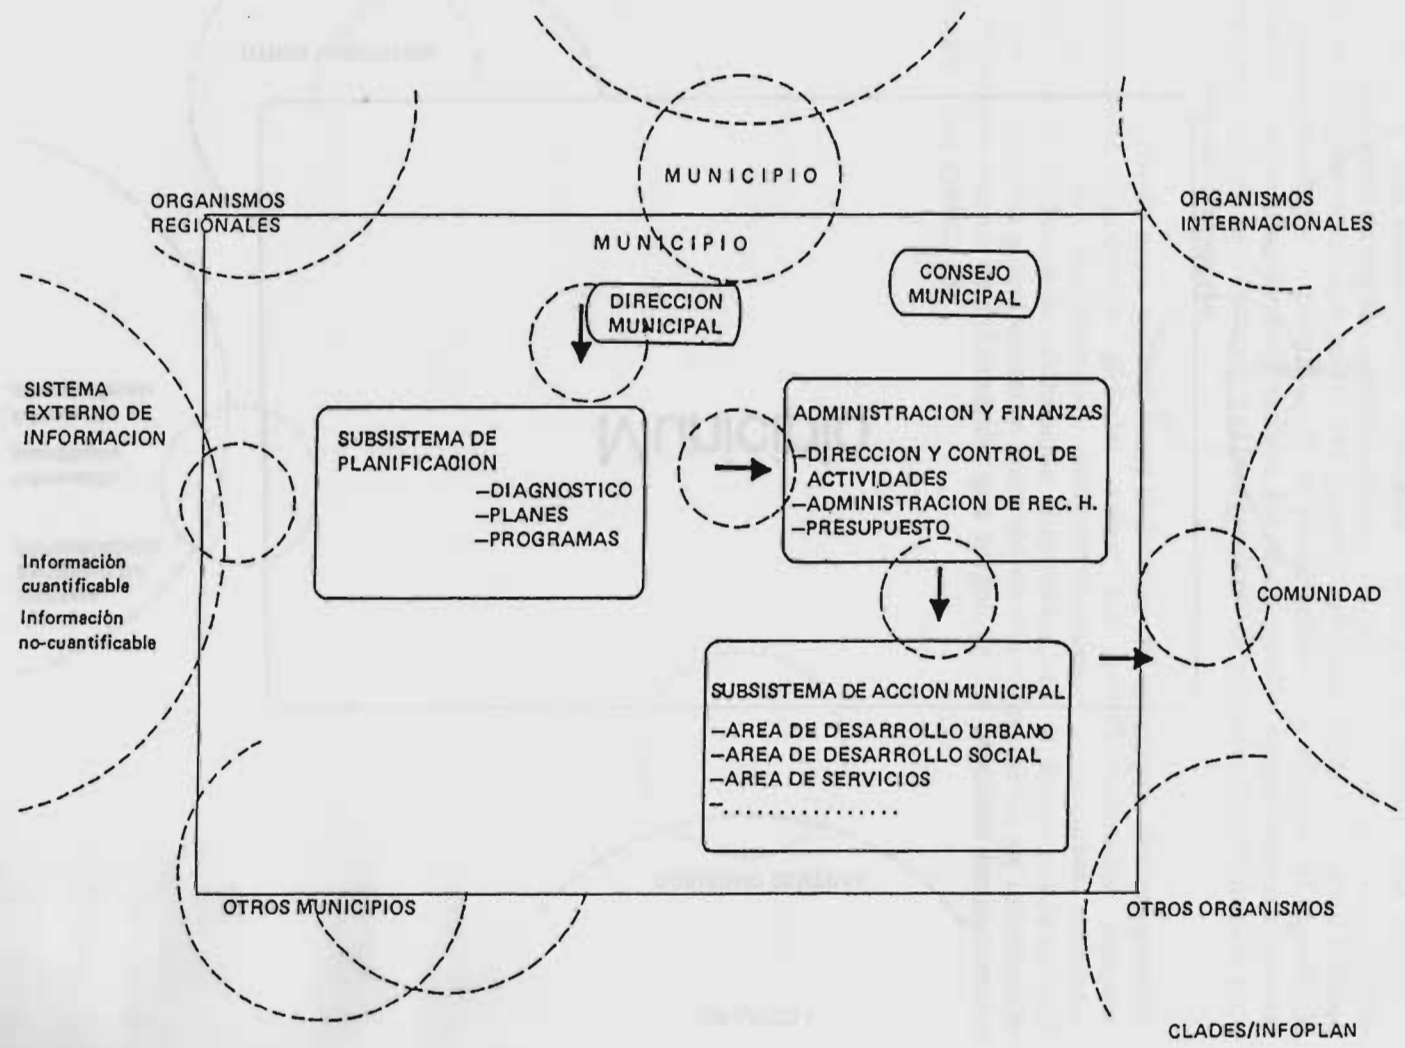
MUNICIPIO

ORGANISMOS REGIONALES

ORGANISMOS INTERNACIONALES

MUNICIPIO

CONSEJO MUNICIPAL

DIRECCION MUNICIPAL

SISTEMA EXTERNO DE INFORMACION

Información cuantificable

Información no-cuantificable

SUBSISTEMA DE PLANIFICAOION
–DIAGNOSTICO
–PLANES
–PROGRAMAS

ADMINISTRACION Y FINANZAS
–DIRECCION Y CONTROL DE ACTIVIDADES
–ADMINISTRACION DE REC. H.
–PRESUPUESTO

COMUNIDAD

SUBSISTEMA DE ACCION MUNICIPAL
–AREA DE DESARROLLO URBANO
–AREA DE DESARROLLO SOCIAL
–AREA DE SERVICIOS
–.................

OTROS MUNICIPIOS

OTROS ORGANISMOS

CLADES/INFOPLAN